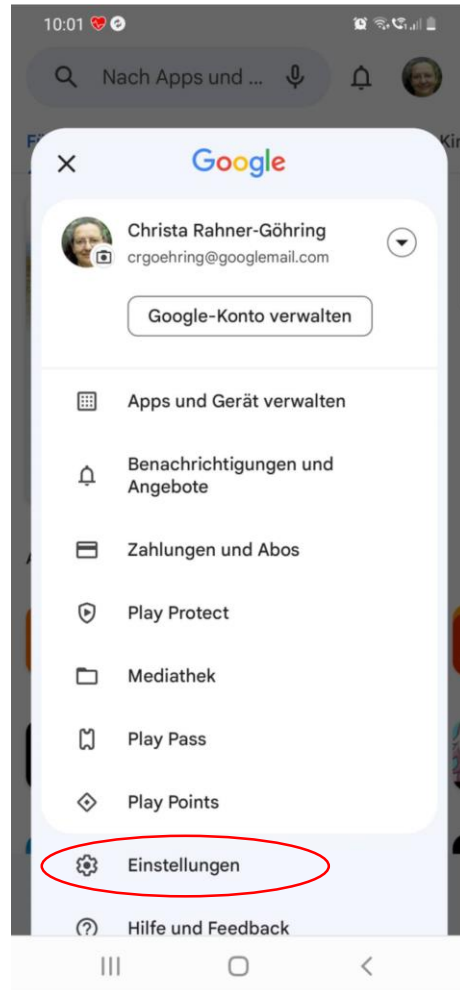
10:01

Nach Apps und ...

Google

Christa Rahner-Göhring
crgoehring@googlemail.com

Google-Konto verwalten

Apps und Gerät verwalten

Benachrichtigungen und Angebote

Zahlungen und Abos

Play Protect

Mediathek

Play Pass

Play Points

Einstellungen

Hilfe und Feedback